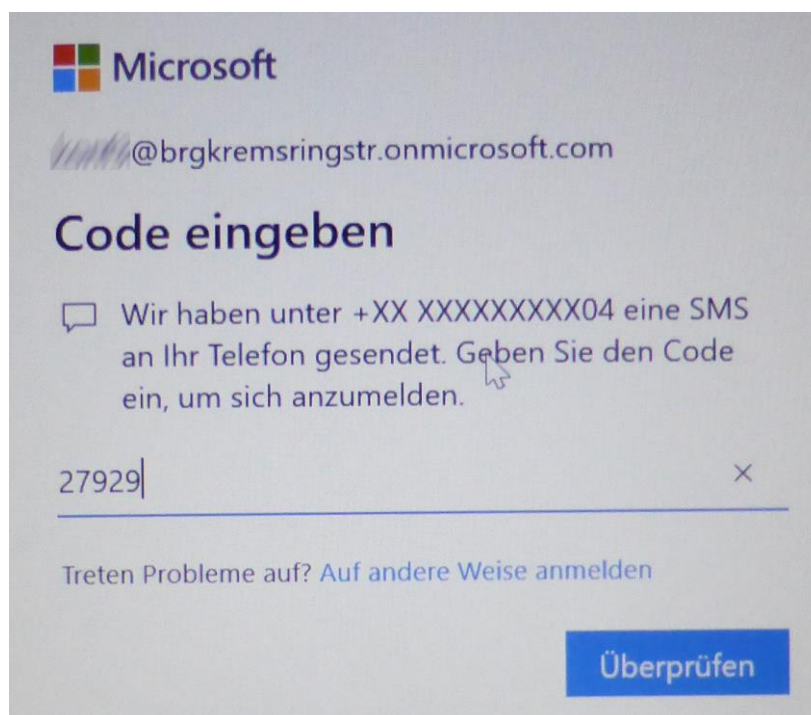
Microsoft

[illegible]@brgkremsringstr.onmicrosoft.com

Code eingeben

Wir haben unter +XX XXXXXXXXX04 eine SMS an Ihr Telefon gesendet. Geben Sie den Code ein, um sich anzumelden.

27929

×

Treten Probleme auf? Auf andere Weise anmelden

Überprüfen